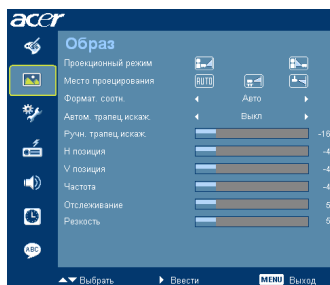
acer

Образ

Проекционный режим

Место проецирования

AUTO

Формат. соотн.

Авто

Автом. трапец.искаж.

Выкл

Ручн. трапец.искаж.

-16

Н позиция

-4

V позиция

-4

Частота

-4

Отслеживание

5

Резкость

5

ABC

Выбрать

Ввести

MENU Выход